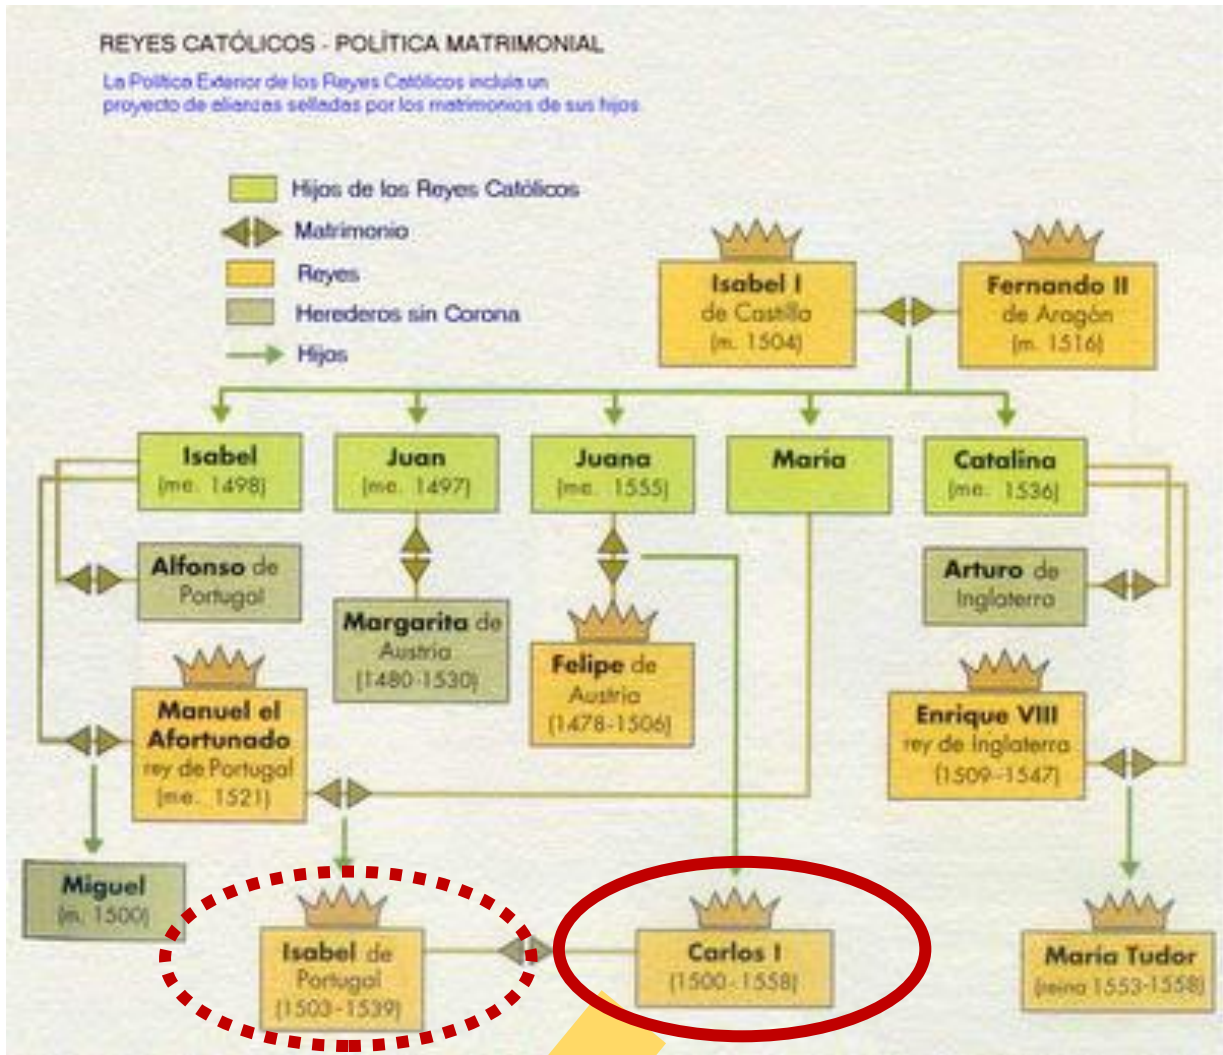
REYES CATÓLICOS - POLÍTICA MATRIMONIAL

La Política Exterior de los Reyes Católicos incluía un proyecto de alianzas selladas por los matrimonios de sus hijos

Hijos de los Reyes Católicos
Matrimonio
Reyes
Herederos sin Corona
Hijos

Isabel I de Castilla (m. 1504)
Fernando II de Aragón (m. 1516)

Isabel (me. 1498)
Juan (me. 1497)
Juana (me. 1555)
María
Catalina (me. 1536)

Alfonso de Portugal
Margarita de Austria (1480-1530)
Felipe de Austria (1478-1506)
Arturo de Inglaterra

Manuel el Afortunado rey de Portugal (me. 1521)
Enrique VIII rey de Inglaterra (1509-1547)

Miguel (m. 1500)
Isabel de Portugal (1503-1539)
Carlos I (1500-1558)
María Tudor (reina 1553-1558)